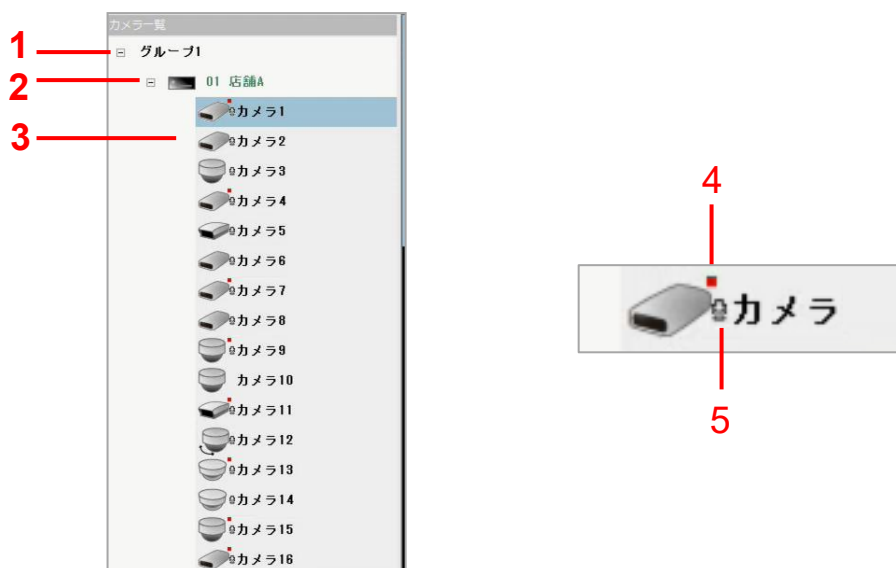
カメラ一覧

1 ⊟ グループ1

2 ⊟ 01 店舗A

3 カメラ1

カメラ2

カメラ3

カメラ4

カメラ5

カメラ6

カメラ7

カメラ8

カメラ9

カメラ10

カメラ11

カメラ12

カメラ13

カメラ14

カメラ15

カメラ16

4

カメラ

5